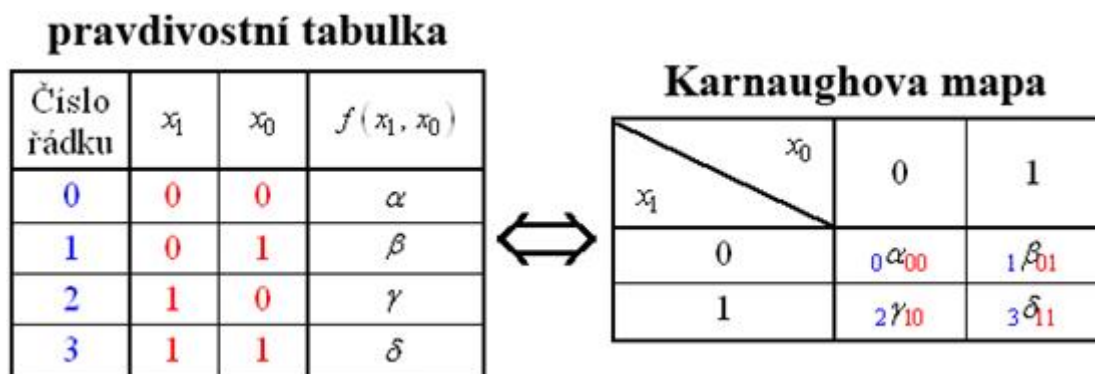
pravdivostní tabulka

| Číslo řádku | $x_1$ | $x_0$ | $f(x_1, x_0)$ |
|---|---|---|---|
| 0 | 0 | 0 | $\alpha$ |
| 1 | 0 | 1 | $\beta$ |
| 2 | 1 | 0 | $\gamma$ |
| 3 | 1 | 1 | $\delta$ |

$\Leftrightarrow$

Karnaughova mapa

| $x_1$ \ $x_0$ | 0 | 1 |
|---|---|---|
| 0 | $_0\alpha_{00}$ | $_1\beta_{01}$ |
| 1 | $_2\gamma_{10}$ | $_3\delta_{11}$ |